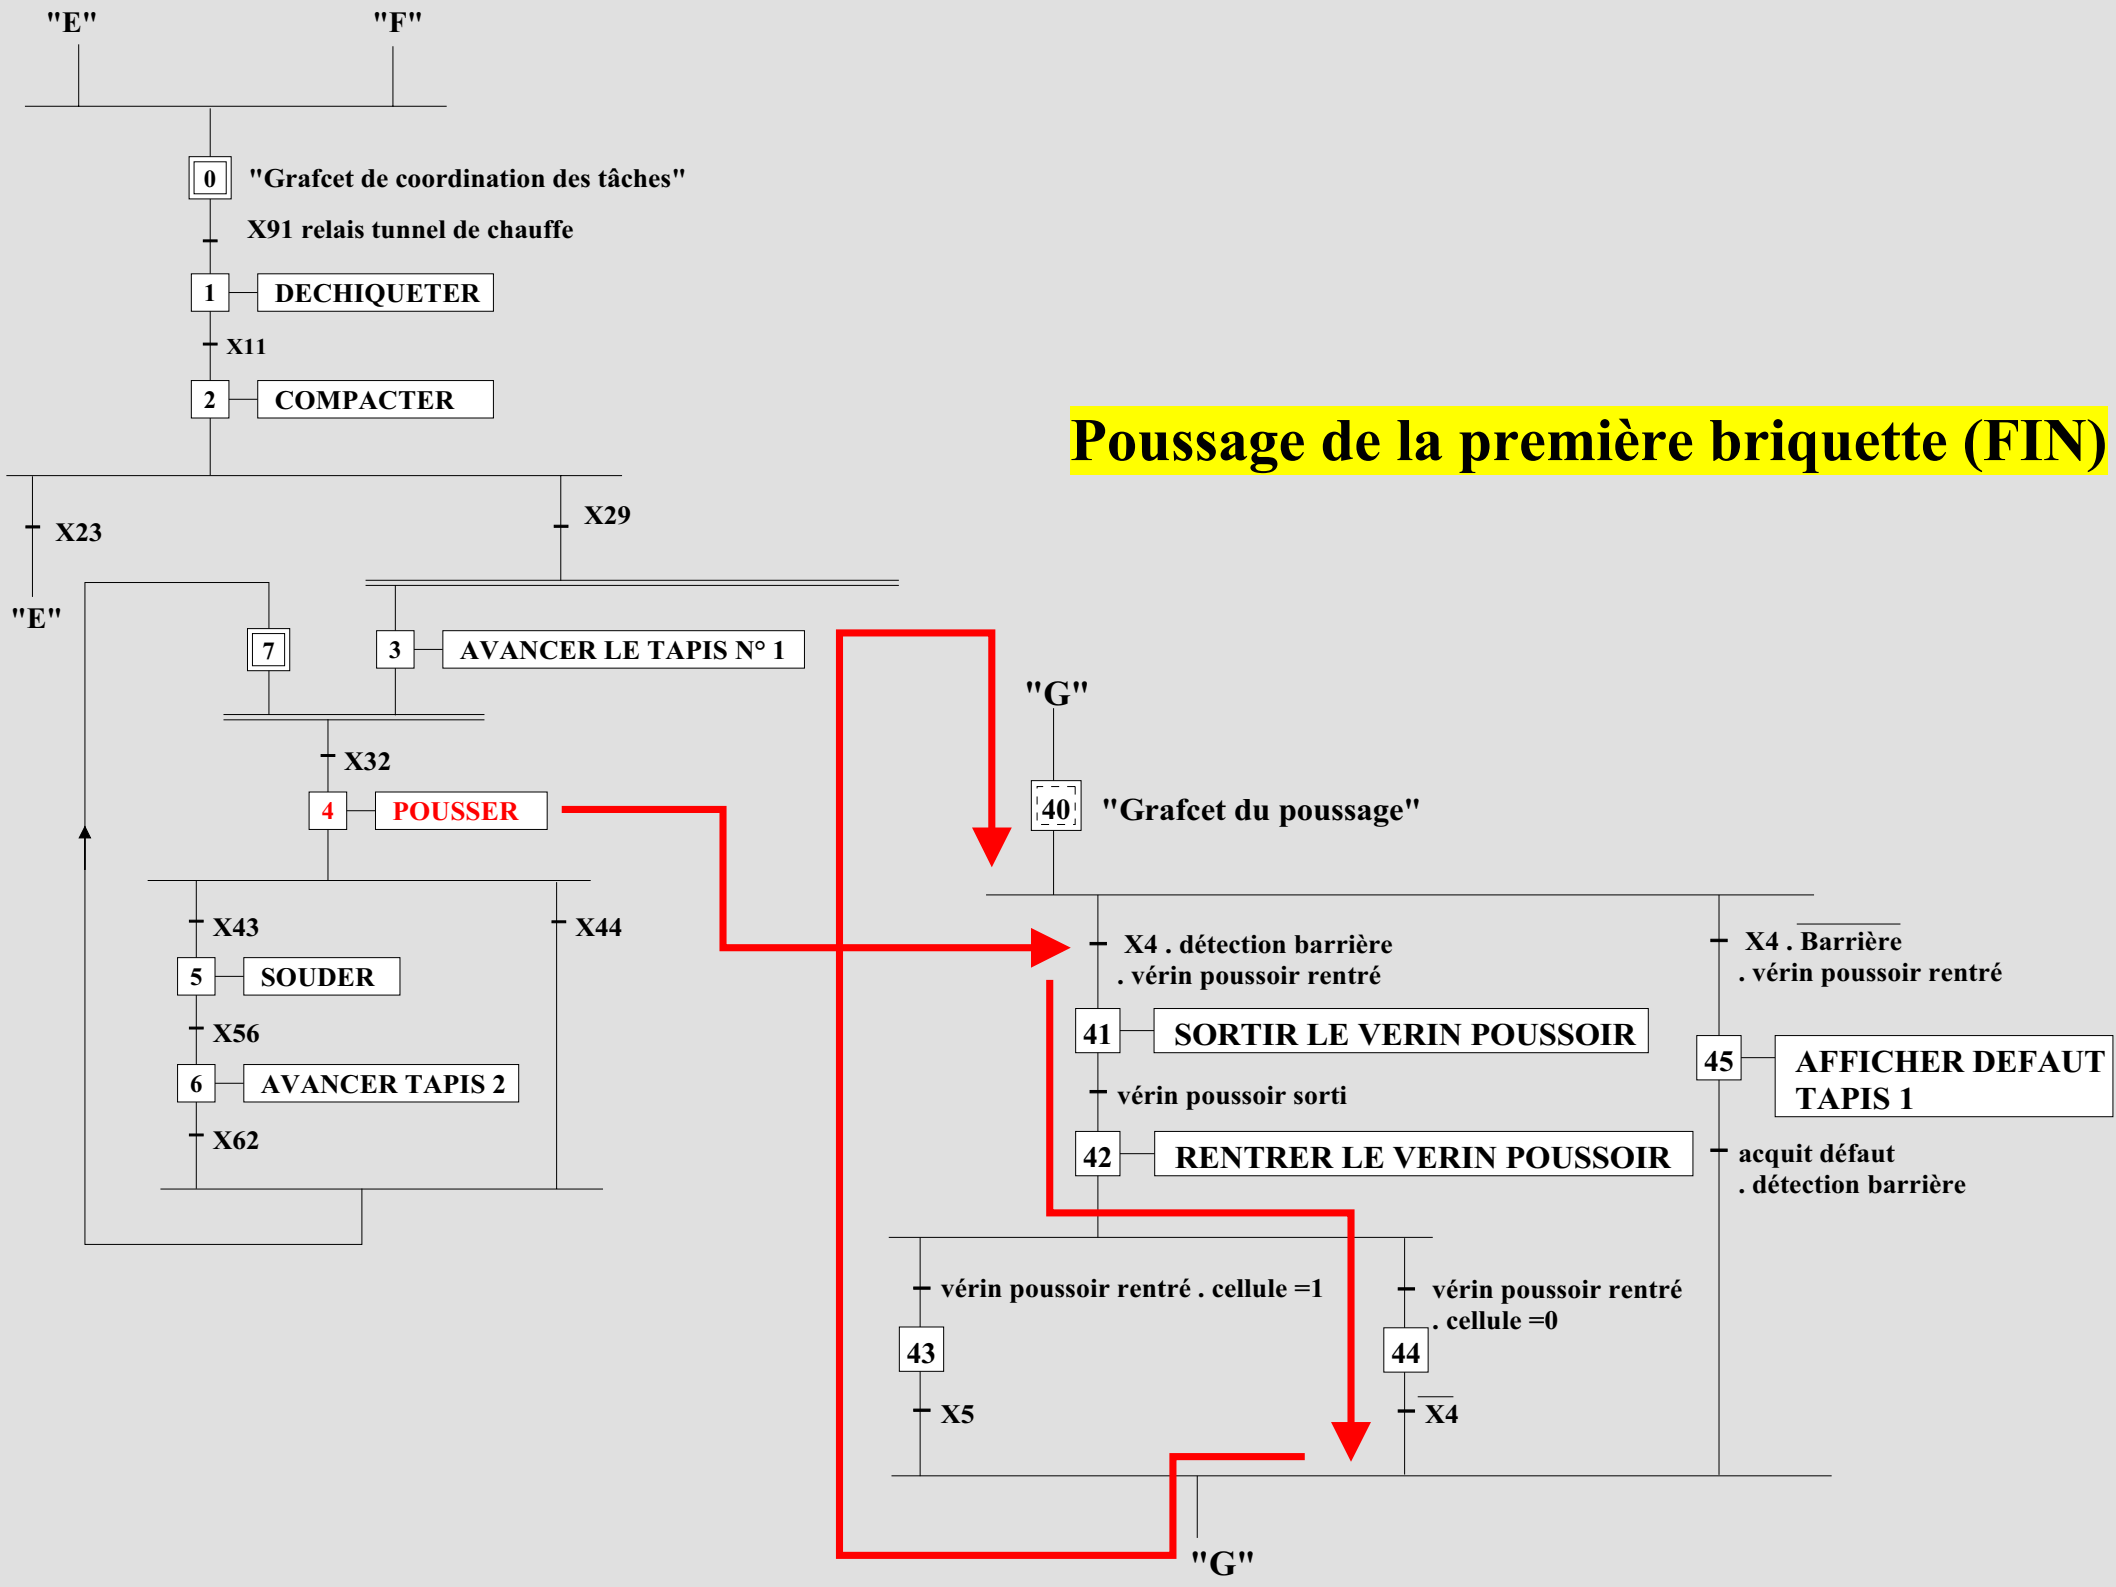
"E" "F"

0 "Grafcet de coordination des tâches"

X91 relais tunnel de chauffe

1 DECHIQUETER

X11

2 COMPACTER

Poussage de la première briquette (FIN)

X23

X29

"E"

7

3 AVANCER LE TAPIS N° 1

"G"

X32

4 POUSSER

40 "Grafcet du poussage"

X43

X44

5 SOUDER

X4 . détection barrière . vérin poussoir rentré

X4 . $\overline{\text{Barrière}}$ . vérin poussoir rentré

X56

41 SORTIR LE VERIN POUSSOIR

45 AFFICHER DEFAUT TAPIS 1

6 AVANCER TAPIS 2

vérin poussoir sorti

X62

42 RENTRER LE VERIN POUSSOIR

acquit défaut . détection barrière

vérin poussoir rentré . cellule =1

vérin poussoir rentré . cellule =0

43

44

X5

$\overline{X4}$

"G"